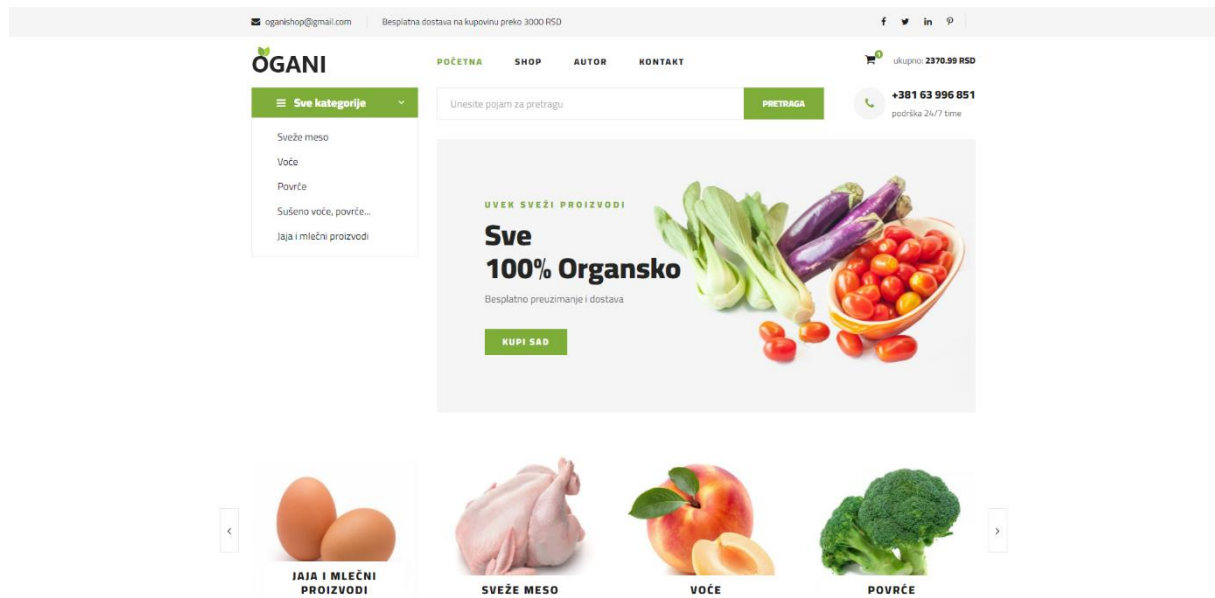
oganishop@gmail.com | Besplatna dostava na kupovinu preko 3000 RSD

f in

OGANI

POČETNA SHOP AUTOR KONTAKT

ukupno: 2370.99 RSD

Sve kategorije

Unesite pojam za pretragu

PRETRAGA

+381 63 996 851
podrška 24/7 time

Sveže meso
Voće
Povrće
Sušeno voće, povrće...
Jaja i mlečni proizvodi

UVEK SVEŽI PROIZVODI

Sve
100% Organsko

Besplatno preuzimanje i dostava

KUPI SAD

‹

JAJA I MLEČNI PROIZVODI

SVEŽE MESO

VOĆE

POVRĆE

›